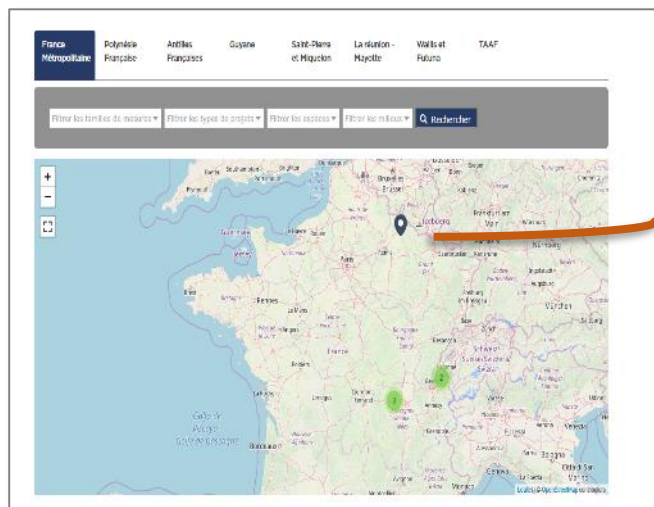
France Métropolitaine | Polynésie Française | Antilles Françaises | Guyane | Saint-Pierre et Miquelon | La réunion - Mayotte | Wallis et Futuna | TAAF

Filtrer les familles de mesures ▾ | Filtrer les types de projets ▾ | Filtrer les espèces ▾ | Filtrer les milieux ▾ | Rechercher

+
−

Rennes
Paris
Bruxelles
Nantes
Bordeaux
Golfe de Gascogne
Luxembourg
Frankfurt am Main
Zürich
Lyon
Torino
Milano

3
4

Leaflet | © OpenStreetMap contributors